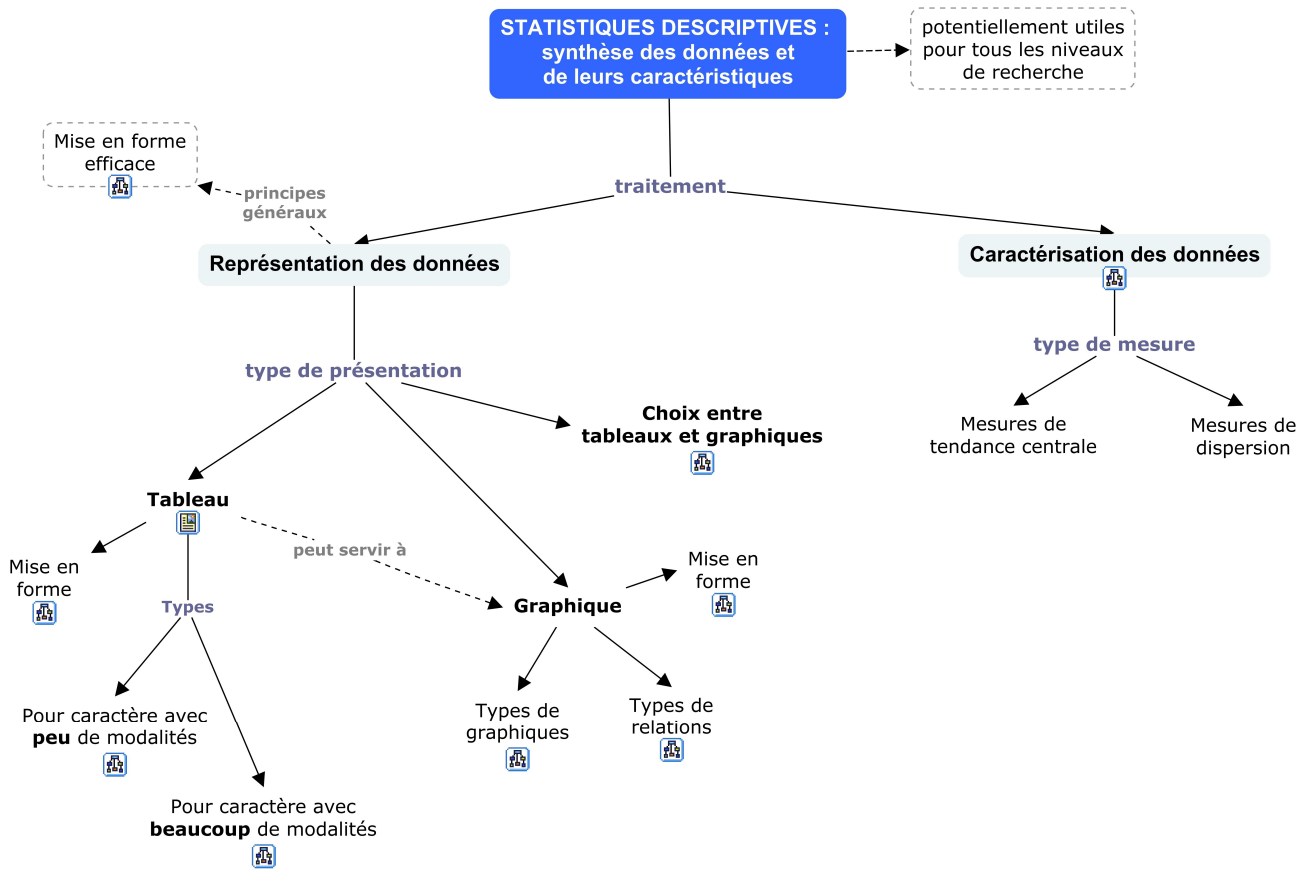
STATISTIQUES DESCRIPTIVES : synthèse des données et de leurs caractéristiques

potentiellement utiles pour tous les niveaux de recherche

Mise en forme efficace

principes généraux

traitement

Représentation des données

Caractérisation des données

type de présentation

type de mesure

Choix entre tableaux et graphiques

Mesures de tendance centrale

Mesures de dispersion

Tableau

Mise en forme

peut servir à

Types

Graphique

Mise en forme

Pour caractère avec **peu** de modalités

Types de graphiques

Types de relations

Pour caractère avec **beaucoup** de modalités